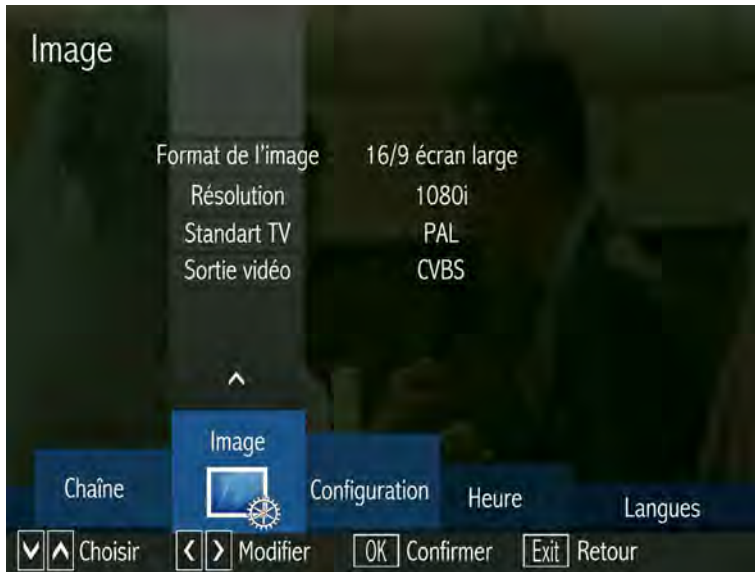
Image

| Format de l'image | 16/9 écran large |
|---|---|
| Résolution | 1080i |
| Standart TV | PAL |
| Sortie vidéo | CVBS |

^

Chaîne
Image
Configuration
Heure
Langues

∨ ∧ Choisir < > Modifier OK Confirmer Exit Retour